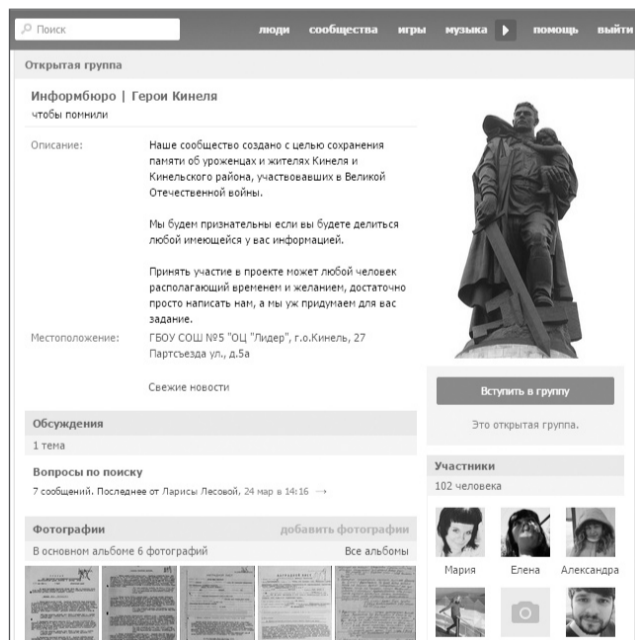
Поиск

люди сообщества игры музыка помощь выйти

Открытая группа

Информбюро | Герои Кинеля
чтобы помнили

Описание: Наше сообщество создано с целью сохранения памяти об уроженцах и жителях Кинеля и Кинельского района, участвовавших в Великой Отечественной войны.

Мы будем признательны если вы будете делиться любой имеющейся у вас информацией.

Принять участие в проекте может любой человек располагающий временем и желанием, достаточно просто написать нам, а мы уж придумаем для вас задание.

Местоположение: ГБОУ СОШ №5 "ОЦ "Лидер", г.о.Кинель, 27 Партсъезда ул., д.5а

Свежие новости

Вступить в группу

Это открытая группа.

Обсуждения
1 тема

Вопросы по поиску
7 сообщений. Последнее от Ларисы Лесовой, 24 мар в 14:16 →

Участники
102 человека

Мария Елена Александра

Фотографии добавить фотографии
В основном альбоме 6 фотографий Все альбомы